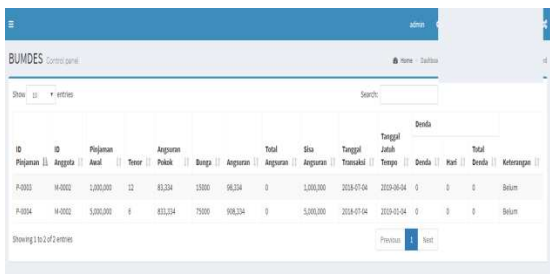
admin

BUMDES Control panel

Home > Dashboa

Show 10 entries

Search:

| ID Pinjaman | ID Anggota | Pinjaman Awal | Tenor | Angsuran Pokok | Bunga | Angsuran | Total Angsuran | Sisa Angsuran | Tanggal Transaksi | Tanggal Jatuh Tempo | Denda | Hari | Total Denda | Keterangan |
|---|---|---|---|---|---|---|---|---|---|---|---|---|---|---|
| P-0003 | M-0002 | 1,000,000 | 12 | 83,334 | 15000 | 98,334 | 0 | 1,000,000 | 2018-07-04 | 2019-06-04 | 0 | 0 | 0 | Belum |
| P-0004 | M-0002 | 5,000,000 | 6 | 833,334 | 75000 | 908,334 | 0 | 5,000,000 | 2018-07-04 | 2019-01-04 | 0 | 0 | 0 | Belum |

Showing 1 to 2 of 2 entries

Previous 1 Next